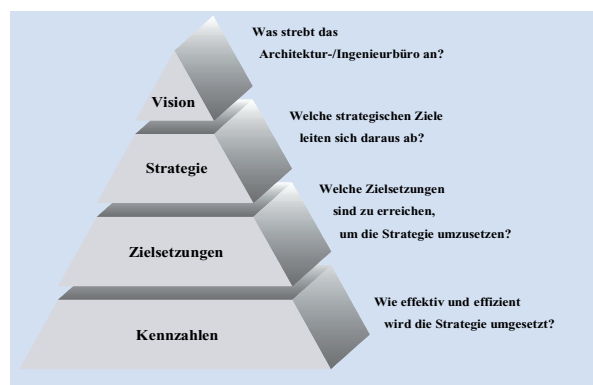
Was strebt das Architektur-/Ingenieurbüro an?

Vision

Welche strategischen Ziele leiten sich daraus ab?

Strategie

Welche Zielsetzungen sind zu erreichen, um die Strategie umzusetzen?

Zielsetzungen

Wie effektiv und effizient wird die Strategie umgesetzt?

Kennzahlen